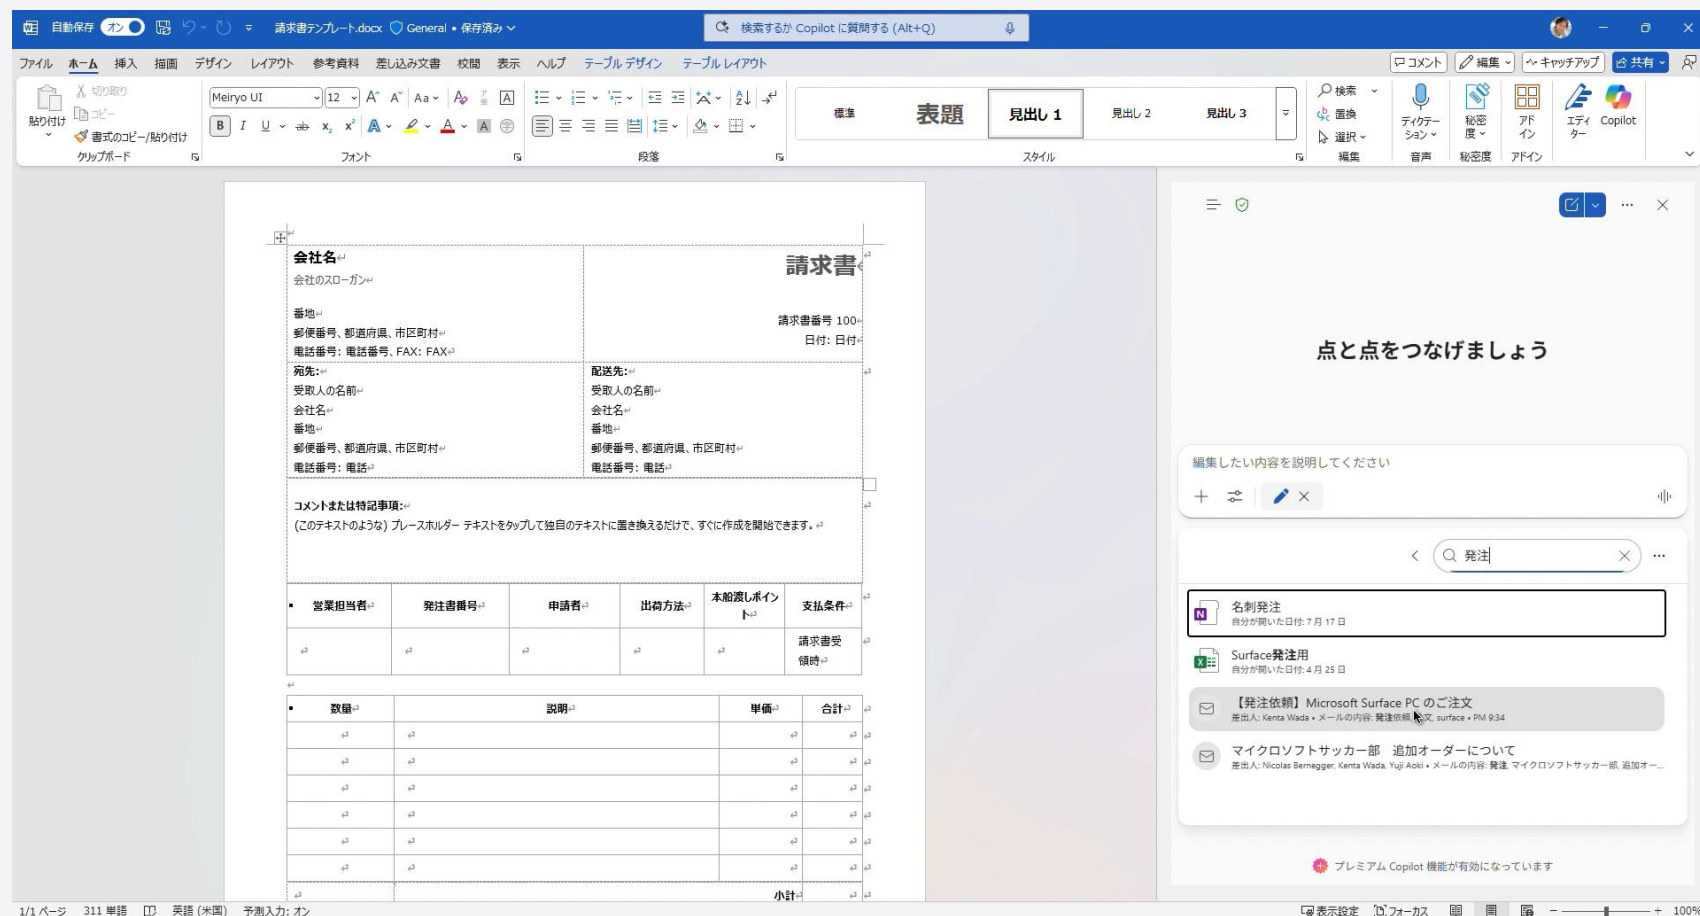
自動保存 オン 請求書テンプレート.docx General • 保存済み 検索するか Copilot に質問する (Alt+Q)

ファイル ホーム 挿入 描画 デザイン レイアウト 参考資料 差し込み文書 校閲 表示 ヘルプ テーブル デザイン テーブル レイアウト コメント 編集 キャッチアップ 共有

貼り付け 切り取り コピー 書式のコピー/貼り付け クリップボード Meiryo UI 12 フォント 段落 標準 表題 見出し 1 見出し 2 見出し 3 スタイル 検索 置換 選択 編集 ディクテーション 音声 秘密度 秘密度 アドイン アドイン エディター Copilot

会社名
会社のスローガン

番地
郵便番号、都道府県、市区町村
電話番号: 電話番号、FAX: FAX

請求書

請求書番号 100
日付: 日付

宛先:
受取人の名前
会社名
番地
郵便番号、都道府県、市区町村
電話番号: 電話

配送先:
受取人の名前
会社名
番地
郵便番号、都道府県、市区町村
電話番号: 電話

コメントまたは特記事項:
(このテキストのような) プレースホルダー テキストをタップして独自のテキストに置き換えるだけで、すぐに作成を開始できます。

| 営業担当者 | 発注書番号 | 申請者 | 出荷方法 | 本船渡しポイント | 支払条件 |
|---|---|---|---|---|---|
| | | | | | 請求書受領時 |

| 数量 | 説明 | 単価 | 合計 |
|---|---|---|---|
| | | | |
| | | | |
| | | | |
| | | | |
| | | | |
| | | | |
| | | 小計 | |

点と点をつなげましょう

編集したい内容を説明してください

発注

名刺発注
自分が開いた日付: 7 月 17 日

Surface発注用
自分が開いた日付: 4 月 25 日

【発注依頼】Microsoft Surface PC のご注文
差出人: Kenta Wada • メールの内容: 発注依頼 注文 surface • PM 9:34

マイクロソフトサッカー部 追加オーダーについて
差出人: Nicolas Bernegger, Kenta Wada, Yuji Aoki • メールの内容: 発注 マイクロソフトサッカー部 追加オー...

プレミアム Copilot 機能が有効になっています

1/1 ページ 311 単語 英語 (米国) 予測入力: オン 表示設定 フォーカス 100%